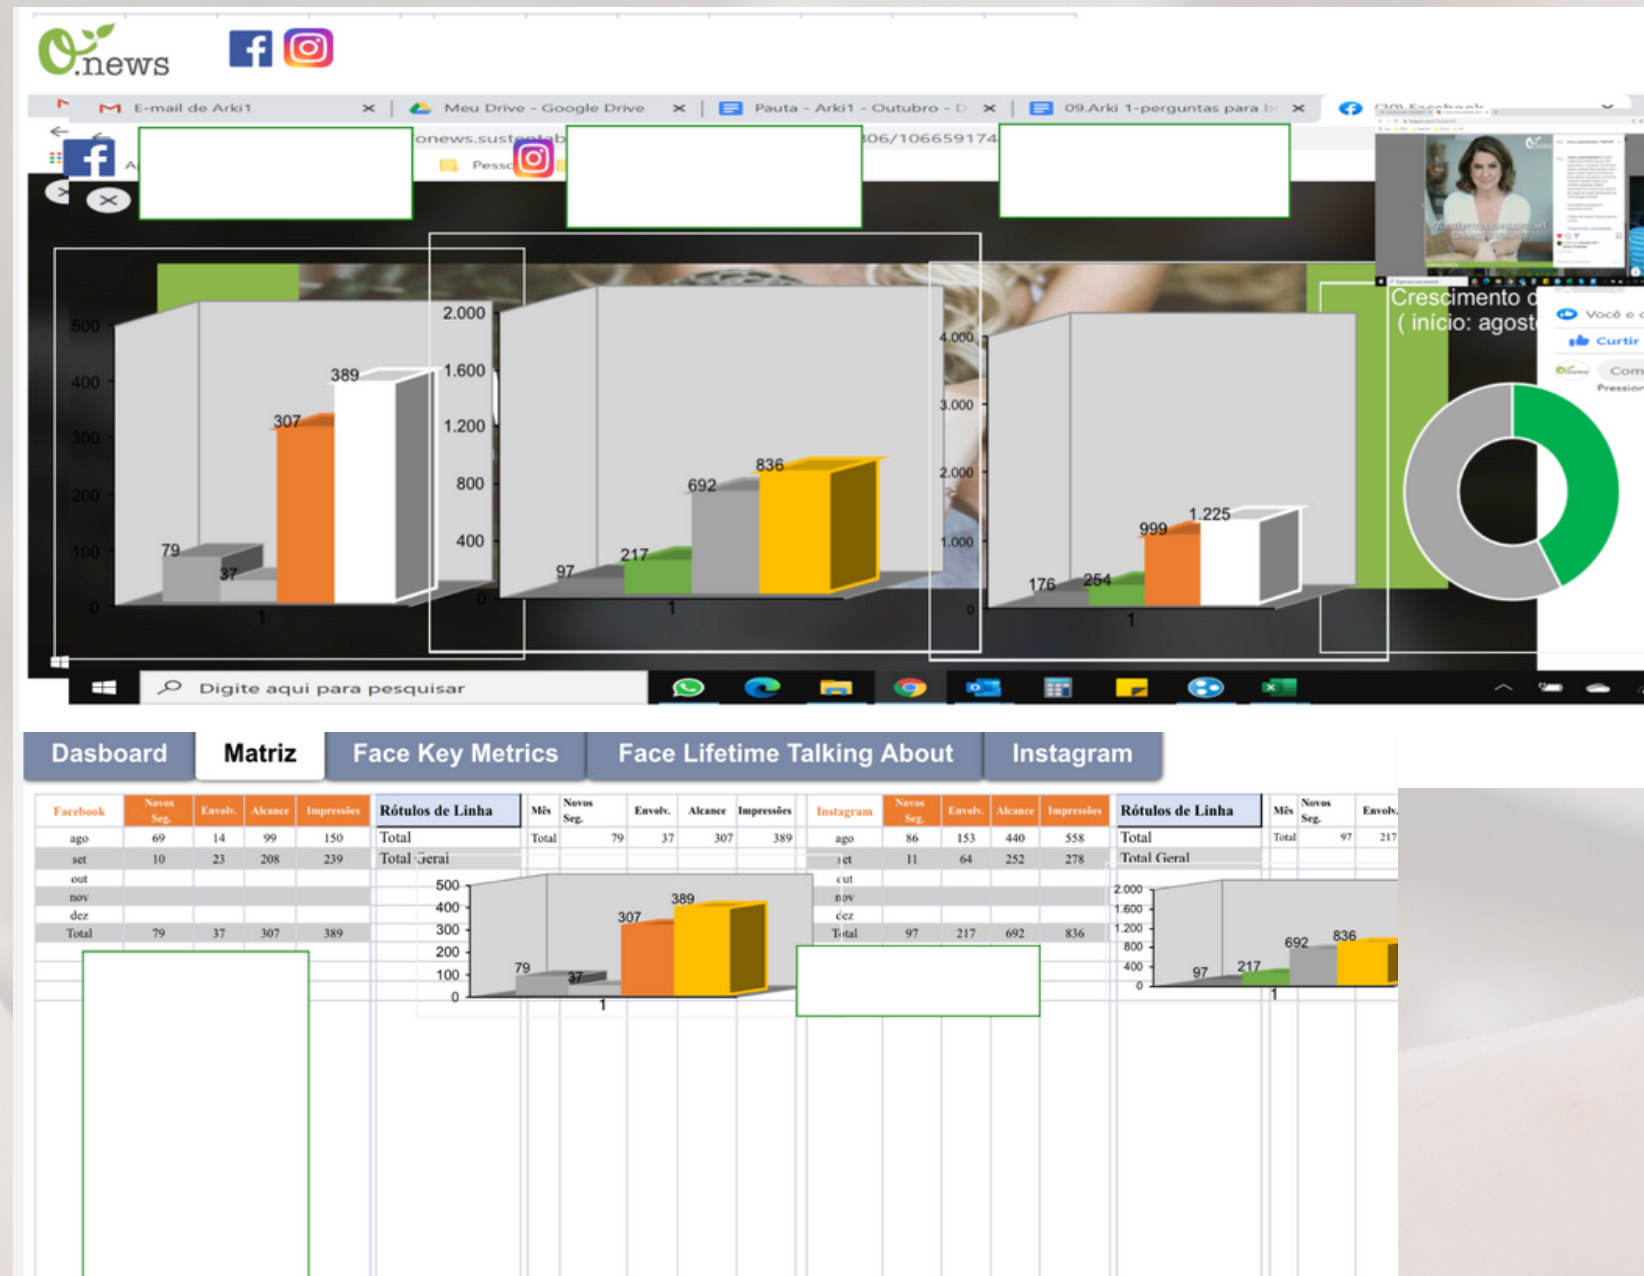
O.news

E-mail de Arki1 × Meu Drive - Google Drive × Pauta - Arki1 - Outubro - D × 09.Arki 1-perguntas para b ×

onews.sust 06/106659174

Pess

500
400
300
200
100
0
79
37
307
389
1

2.000
1.600
1.200
800
400
0
97
217
692
836
1

4.000
3.000
2.000
1.000
0
176
254
999
1.225
1

Crescimento d
( início: agost

Você e
Curtir
Com
Pression

Digite aqui para pesquisar

Dasboard | Matriz | Face Key Metrics | Face Lifetime Talking About | Instagram

| Facebook | Novos Seg. | Envolv. | Alcance | Impressões |
|---|---|---|---|---|
| ago | 69 | 14 | 99 | 150 |
| set | 10 | 23 | 208 | 239 |
| out | | | | |
| nov | | | | |
| dez | | | | |
| Total | 79 | 37 | 307 | 389 |

Rótulos de Linha
Total
Total Geral

| Mês | Novos Seg. | Envolv. | Alcance | Impressões |
|---|---|---|---|---|
| Total | 79 | 37 | 307 | 389 |

500
400
300
200
100
0
79
37
307
389
1

| Instagram | Novos Seg. | Envolv. | Alcance | Impressões |
|---|---|---|---|---|
| ago | 86 | 153 | 440 | 558 |
| set | 11 | 64 | 252 | 278 |
| out | | | | |
| nov | | | | |
| dez | | | | |
| Total | 97 | 217 | 692 | 836 |

Rótulos de Linha
Total
Total Geral

| Mês | Novos Seg. | Envolv. |
|---|---|---|
| Total | 97 | 217 |

2.000
1.600
1.200
800
400
0
97
217
692
836
1